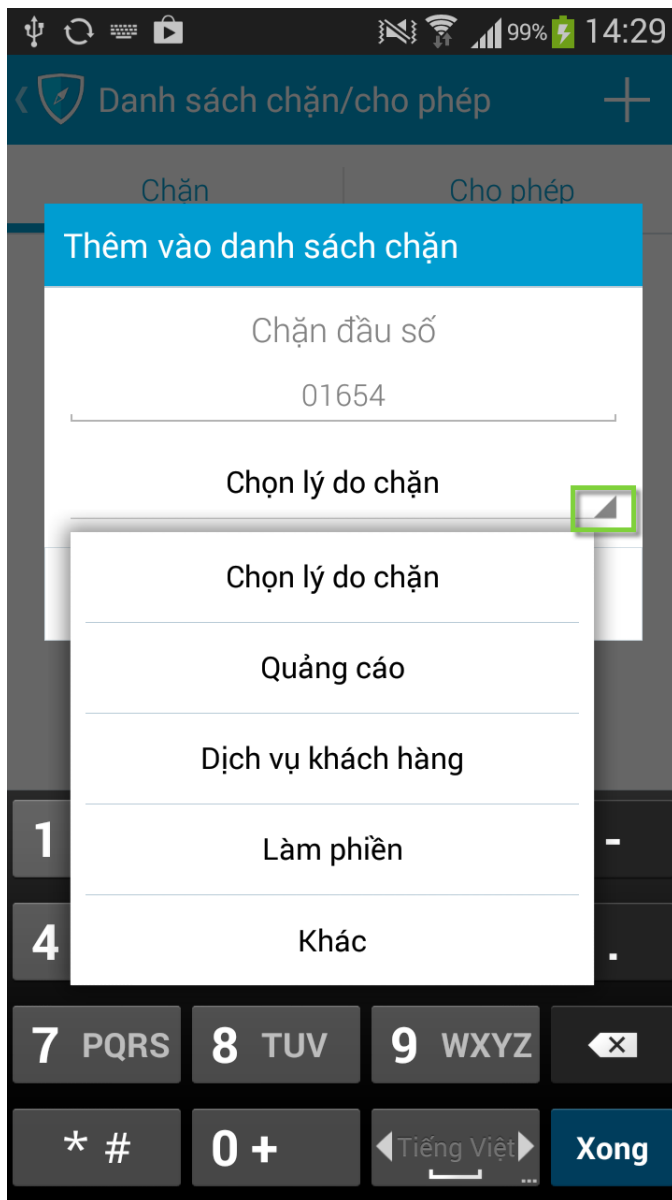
99% 14:29

Danh sách chặn/cho phép

Chặn

Cho phép

Thêm vào danh sách chặn

Chặn đầu số

01654

Chọn lý do chặn

Chọn lý do chặn

Quảng cáo

Dịch vụ khách hàng

Làm phiền

Khác

1

-

4

.

7 PQRS

8 TUV

9 WXYZ

* #

0 +

Tiếng Việt

Xong